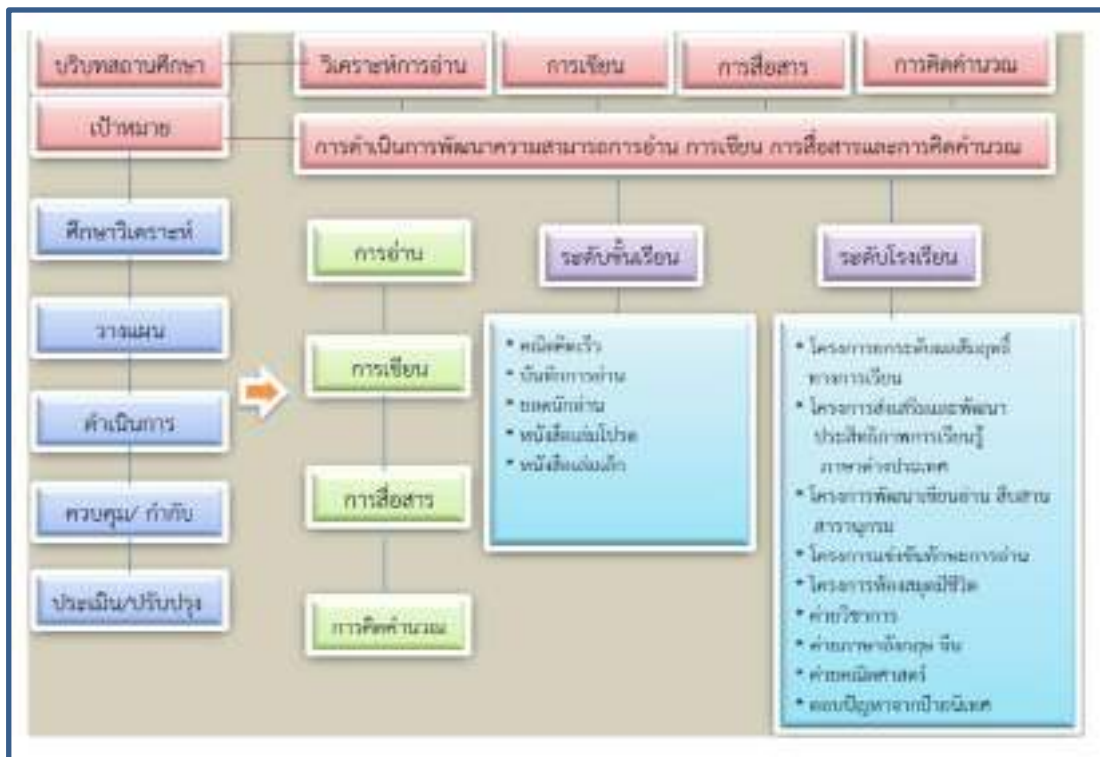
บริบทสถานศึกษา

วิเคราะห์การอ่าน

การเขียน

การสื่อสาร

การคิดคำนวณ

เป้าหมาย

การดำเนินการพัฒนาความสามารถการอ่าน การเขียน การสื่อสารและการคิดคำนวณ

ศึกษาวิเคราะห์

วางแผน

ดำเนินการ

ควบคุม/ กำกับ

ประเมิน/ปรับปรุง

การอ่าน

การเขียน

การสื่อสาร

การคิดคำนวณ

ระดับชั้นเรียน

• คณิตคิดเร็ว
• บันทึกการอ่าน
• ยอดนักอ่าน
• หนังสือเล่มโปรด
• หนังสือเล่มเล็ก

ระดับโรงเรียน

• โครงการยกระดับผลสัมฤทธิ์ทางการเรียน
• โครงการส่งเสริมและพัฒนาประสิทธิภาพการเรียนรู้ภาษาต่างประเทศ
• โครงการพัฒนาเขียนอ่าน สืบสานสารานุกรม
• โครงการแข่งขันทักษะการอ่าน
• โครงการห้องสมุดมีชีวิต
• ค่ายวิชาการ
• ค่ายภาษาอังกฤษ จีน
• ค่ายคณิตศาสตร์
• ตอบปัญหาจากป้ายนิเทศ